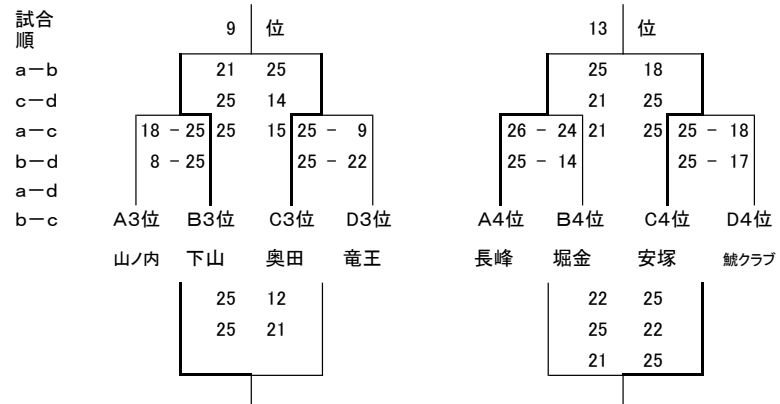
試合順

a－b
c－d
a－c
b－d
a－d
b－c

9 位

21 25
25 14
18 － 25 25
8 － 25
15 25 － 9
25 － 22

A3位 B3位 C3位 D3位

山ノ内 下山 奥田 竜王

25 12
25 21

13 位

25 18
21 25
26 － 24 21
25 － 14
25 25 － 18
25 － 17

A4位 B4位 C4位 D4位

長峰 堀金 安塚 鯱クラブ

22 25
25 22
21 25